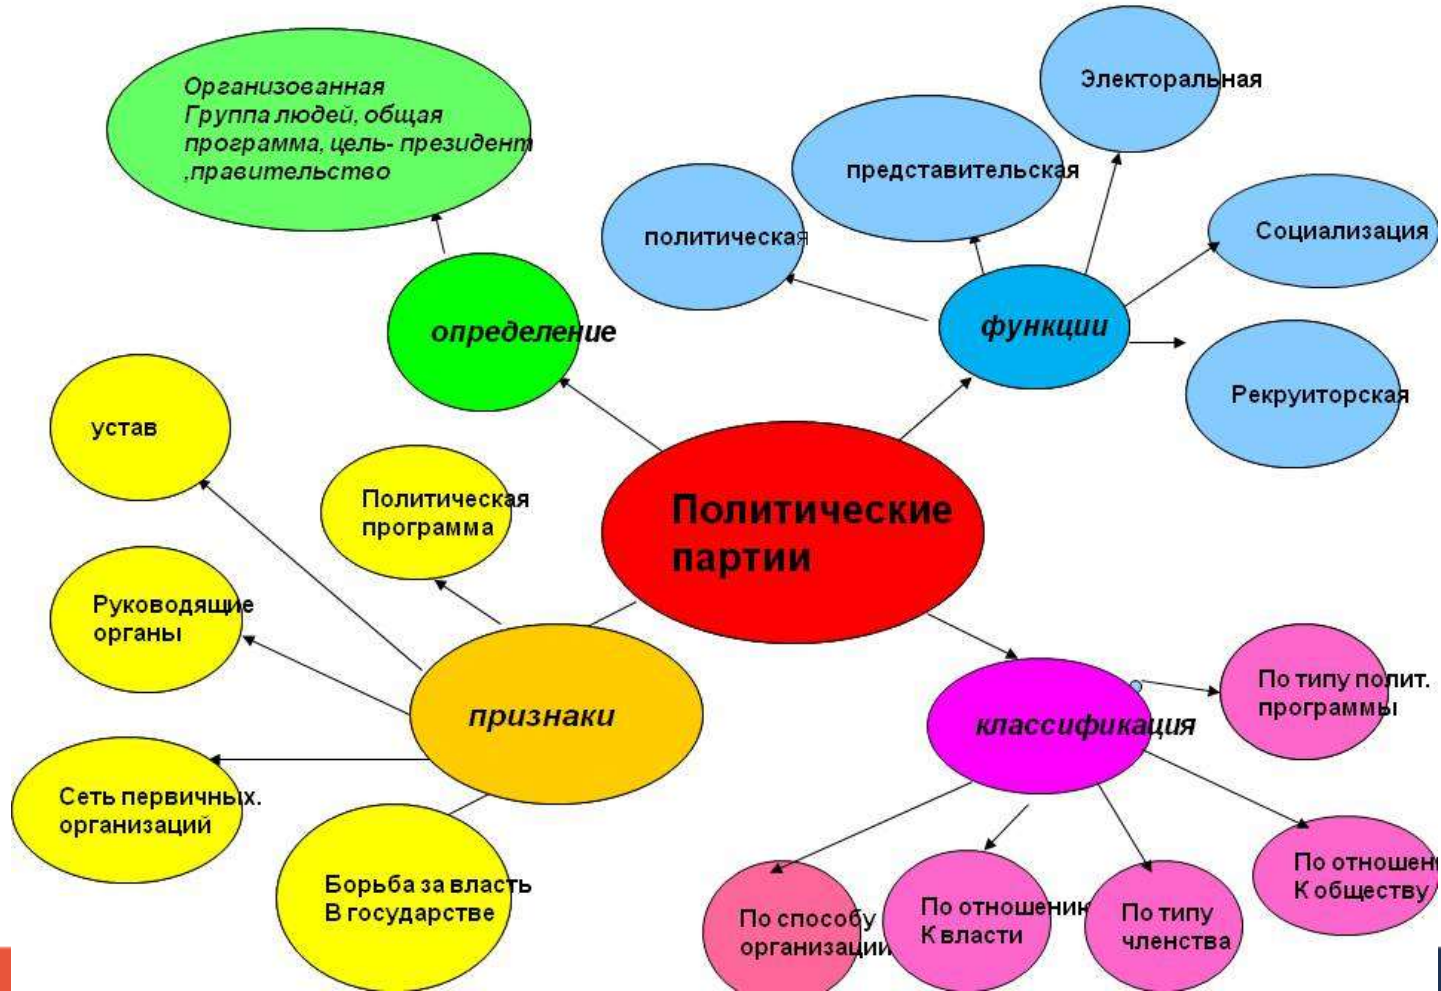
Политические партии

определение

Организованная Группа людей, общая программа, цель- президент ,правительство

функции

политическая

представительская

Электоральная

Социализация

Рекруиторская

признаки

устав

Политическая программа

Руководящие органы

Сеть первичных. организаций

Борьба за власть В государстве

классификация

По типу полит. программы

По отношени К обществу

По способу организации

По отношению К власти

По типу членства